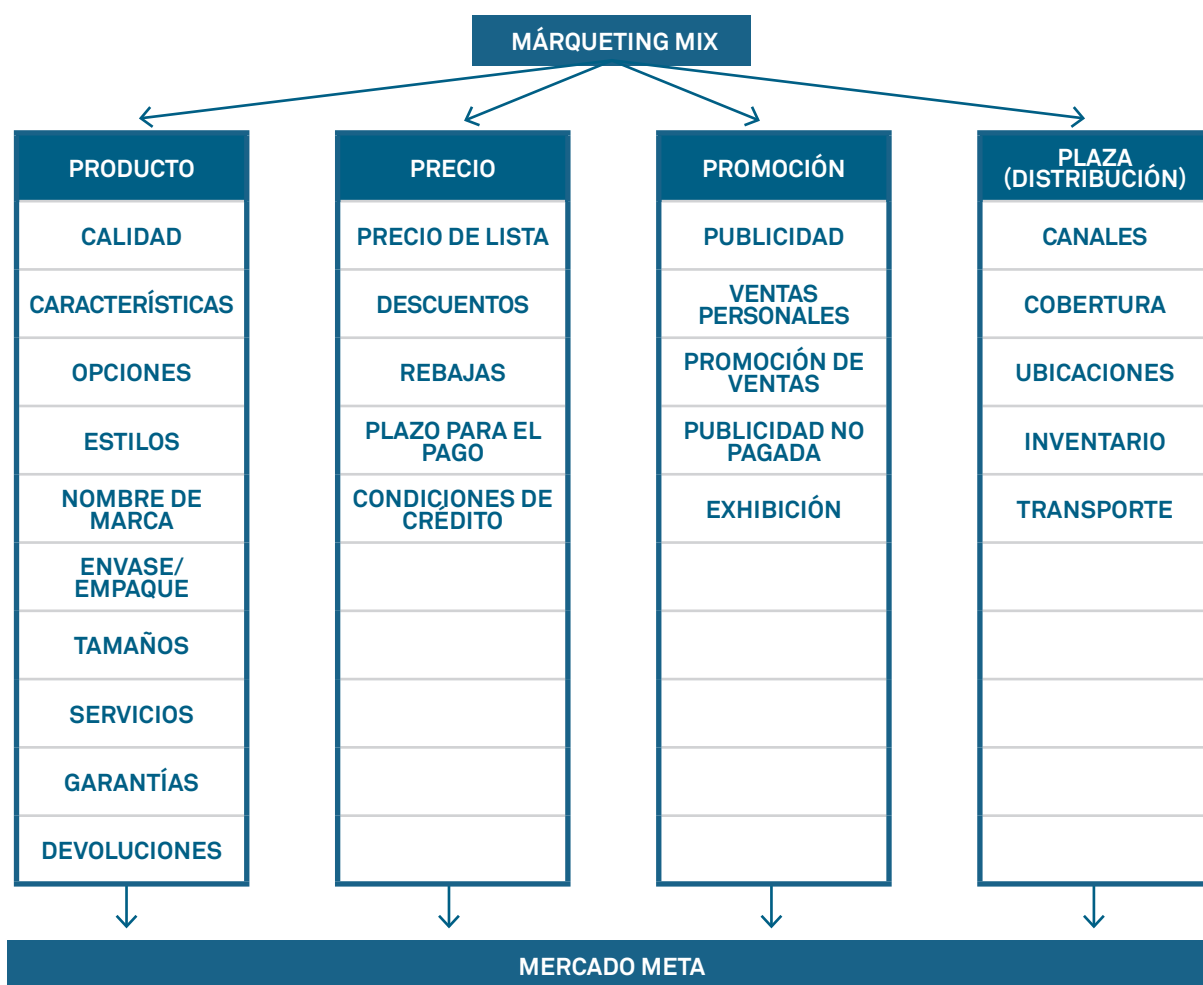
MÁRQUETING MIX

| PRODUCTO | PRECIO | PROMOCIÓN | PLAZA (DISTRIBUCIÓN) |
|---|---|---|---|
| CALIDAD | PRECIO DE LISTA | PUBLICIDAD | CANALES |
| CARACTERÍSTICAS | DESCUENTOS | VENTAS PERSONALES | COBERTURA |
| OPCIONES | REBAJAS | PROMOCIÓN DE VENTAS | UBICACIONES |
| ESTILOS | PLAZO PARA EL PAGO | PUBLICIDAD NO PAGADA | INVENTARIO |
| NOMBRE DE MARCA | CONDICIONES DE CRÉDITO | EXHIBICIÓN | TRANSPORTE |
| ENVASE/ EMPAQUE | | | |
| TAMAÑOS | | | |
| SERVICIOS | | | |
| GARANTÍAS | | | |
| DEVOLUCIONES | | | |

MERCADO META